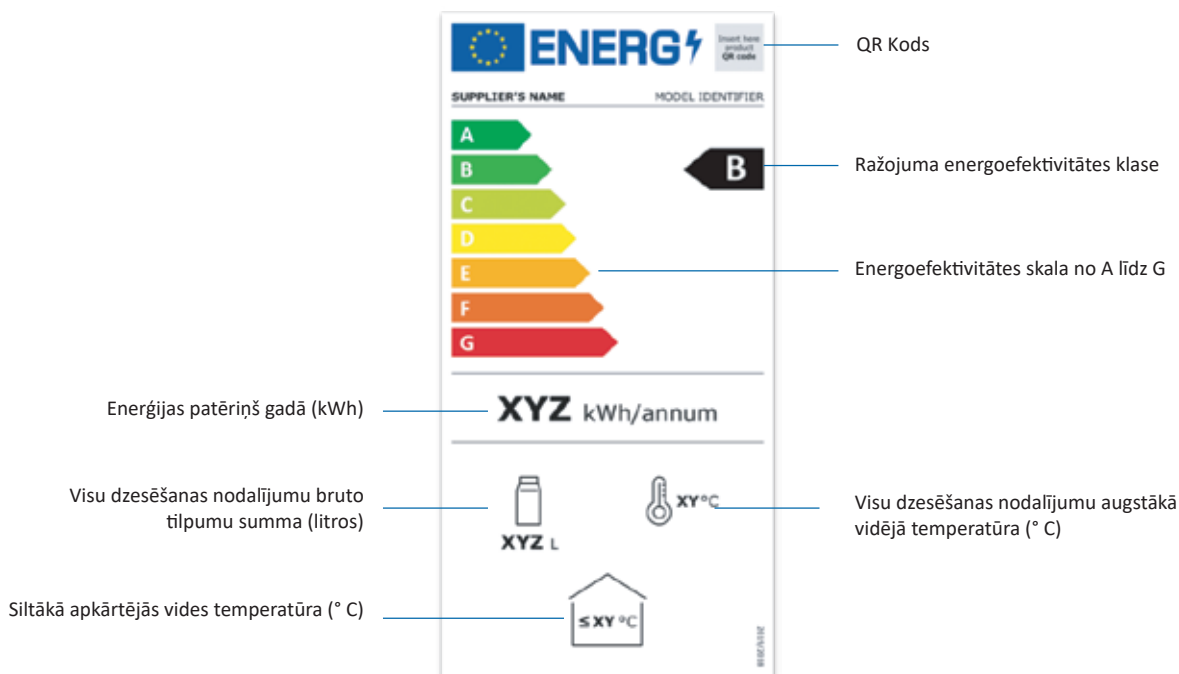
ENERG

Insert here product QR code

QR Kods

SUPPLIER'S NAME

MODEL IDENTIFIER

A
B
C
D
E
F
G

B

Ražojuma energoefektivitātes klase

Energoefektivitātes skala no A līdz G

Enerģijas patēriņš gadā (kWh)

XYZ kWh/annum

Visu dzesēšanas nodalījumu bruto tilpumu summa (litros)

XYZ L

XY °C

Visu dzesēšanas nodalījumu augstākā vidējā temperatūra (° C)

Siltākā apkārtējās vides temperatūra (° C)

≤ XY °C

2019/2016